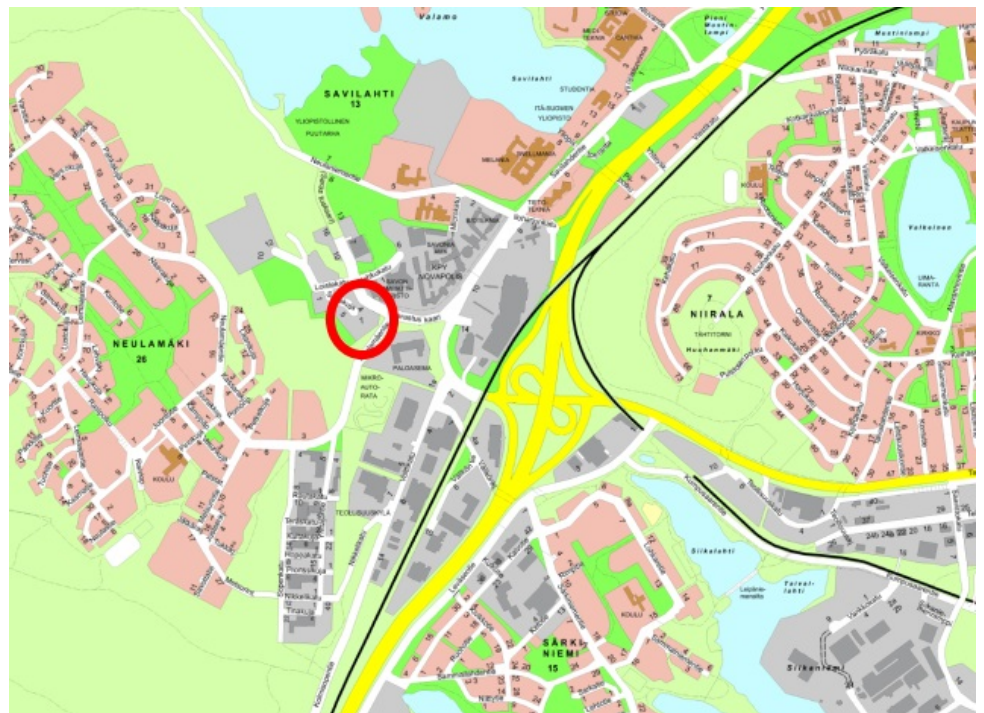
Valamo

SAVILAHTI
13

YLIOPISTOLLINEN PUUTARHA

Savilahti

STUDENTIA

ITÄ-SUOMEN YLIOPISTO

MELANIA

Pieni Neulamäenlampi

NEULAMÄKI
26

KOULU

KUOPION NOVAPOLIS

PALOASEMA

MIKRO-AUTORATA

TEOLLISUUSKATU

NIIRALA
7

Valkeinen

Huuhanmäki

SÄRKINIEMI
15

KOULU

Siikalahti

Taivallahti

Siikaniemi